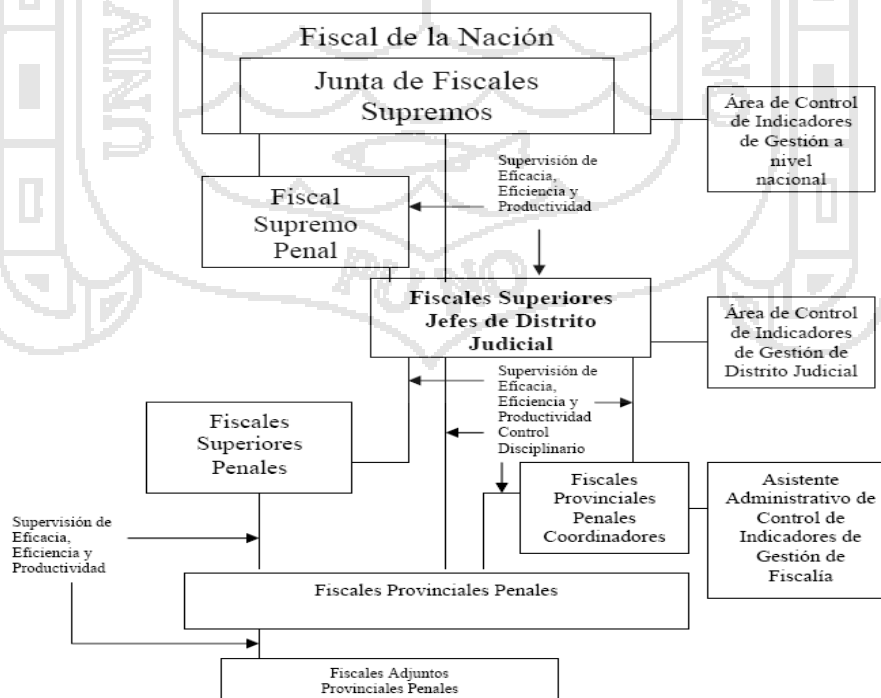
Fiscal de la Nación

Junta de Fiscales Supremos

Área de Control de Indicadores de Gestión a nivel nacional

Supervisión de Eficacia, Eficiencia y Productividad

Fiscal Supremo Penal

Fiscales Superiores Jefes de Distrito Judicial

Área de Control de Indicadores de Gestión de Distrito Judicial

Supervisión de Eficacia, Eficiencia y Productividad Control Disciplinario

Fiscales Superiores Penales

Fiscales Provinciales Penales Coordinadores

Asistente Administrativo de Control de Indicadores de Gestión de Fiscalía

Supervisión de Eficacia, Eficiencia y Productividad

Fiscales Provinciales Penales

Fiscales Adjuntos Provinciales Penales